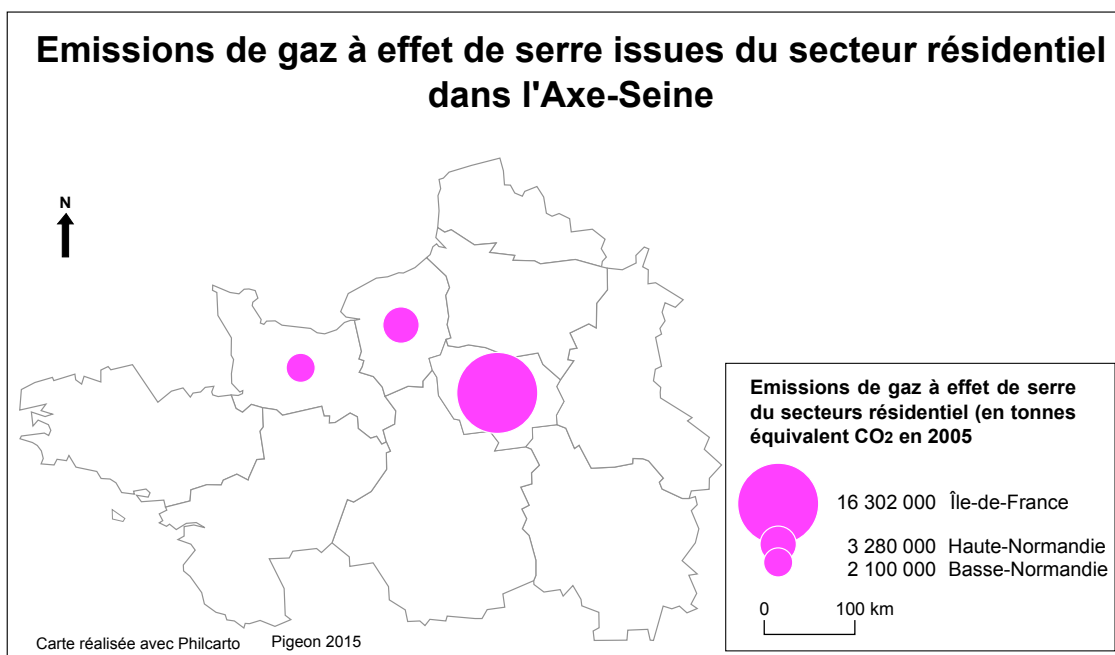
Emissions de gaz à effet de serre issues du secteur résidentiel dans l'Axe-Seine

N

Emissions de gaz à effet de serre du secteurs résidentiel (en tonnes équivalent $CO_2$ en 2005

16 302 000 Île-de-France

3 280 000 Haute-Normandie

2 100 000 Basse-Normandie

0 100 km

Carte réalisée avec Philcarto Pigeon 2015